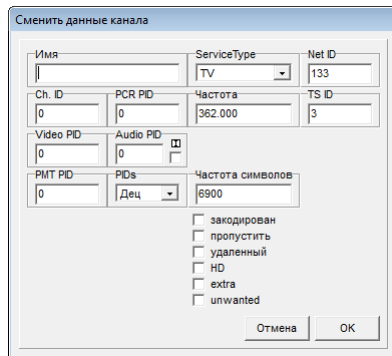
Сменить данные канала

Имя

ServiceType
TV

Net ID
133

Ch. ID
0

PCR PID
0

Частота
362.000

TS ID
3

Video PID
0

Audio PID
0

PMT PID
0

PIDs
Дец

Частота символов
6900

закодирован
пропустить
удаленный
HD
extra
unwanted

Отмена
OK